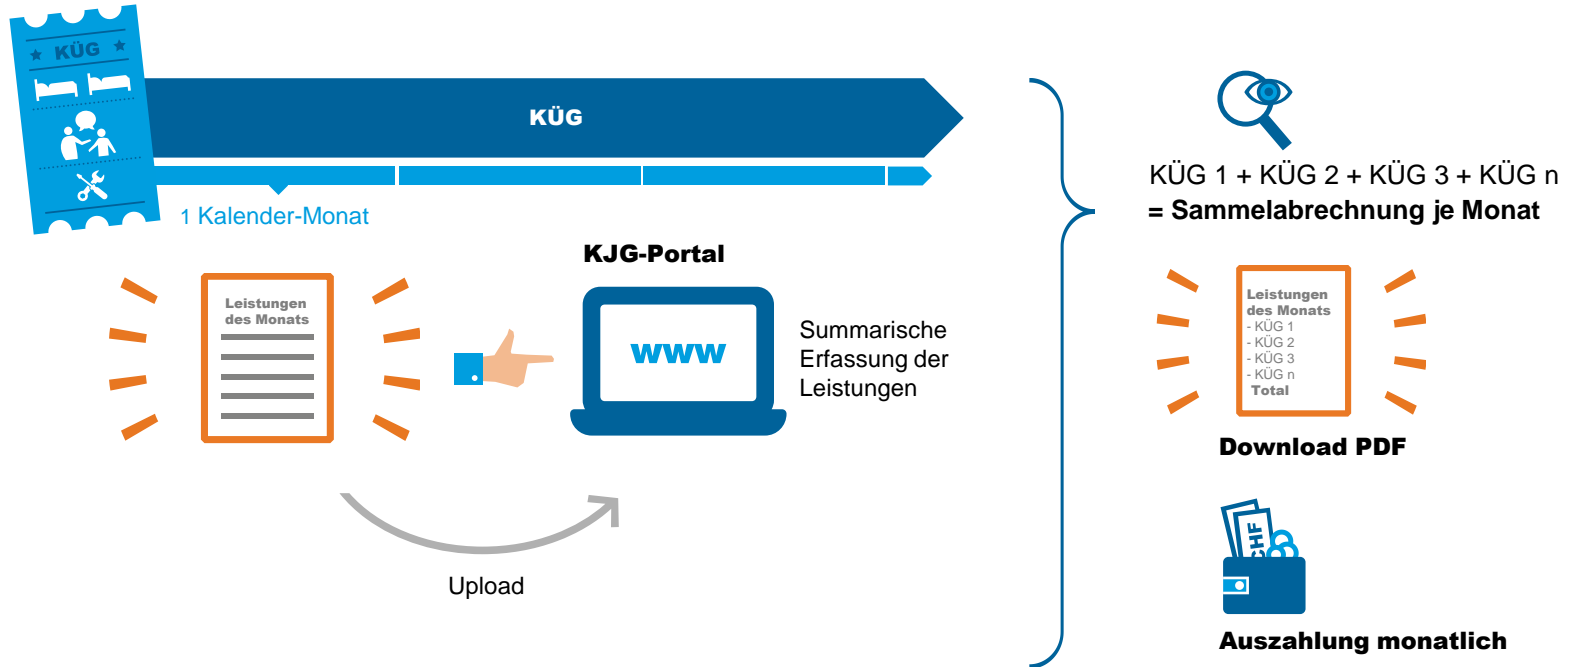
KÜG

KÜG

1 Kalender-Monat

Leistungen des Monats

KJG-Portal

www

Summarische Erfassung der Leistungen

Upload

KÜG 1 + KÜG 2 + KÜG 3 + KÜG n
= Sammelabrechnung je Monat

Leistungen des Monats
- KÜG 1
- KÜG 2
- KÜG 3
- KÜG n
Total

Download PDF

CHF

Auszahlung monatlich